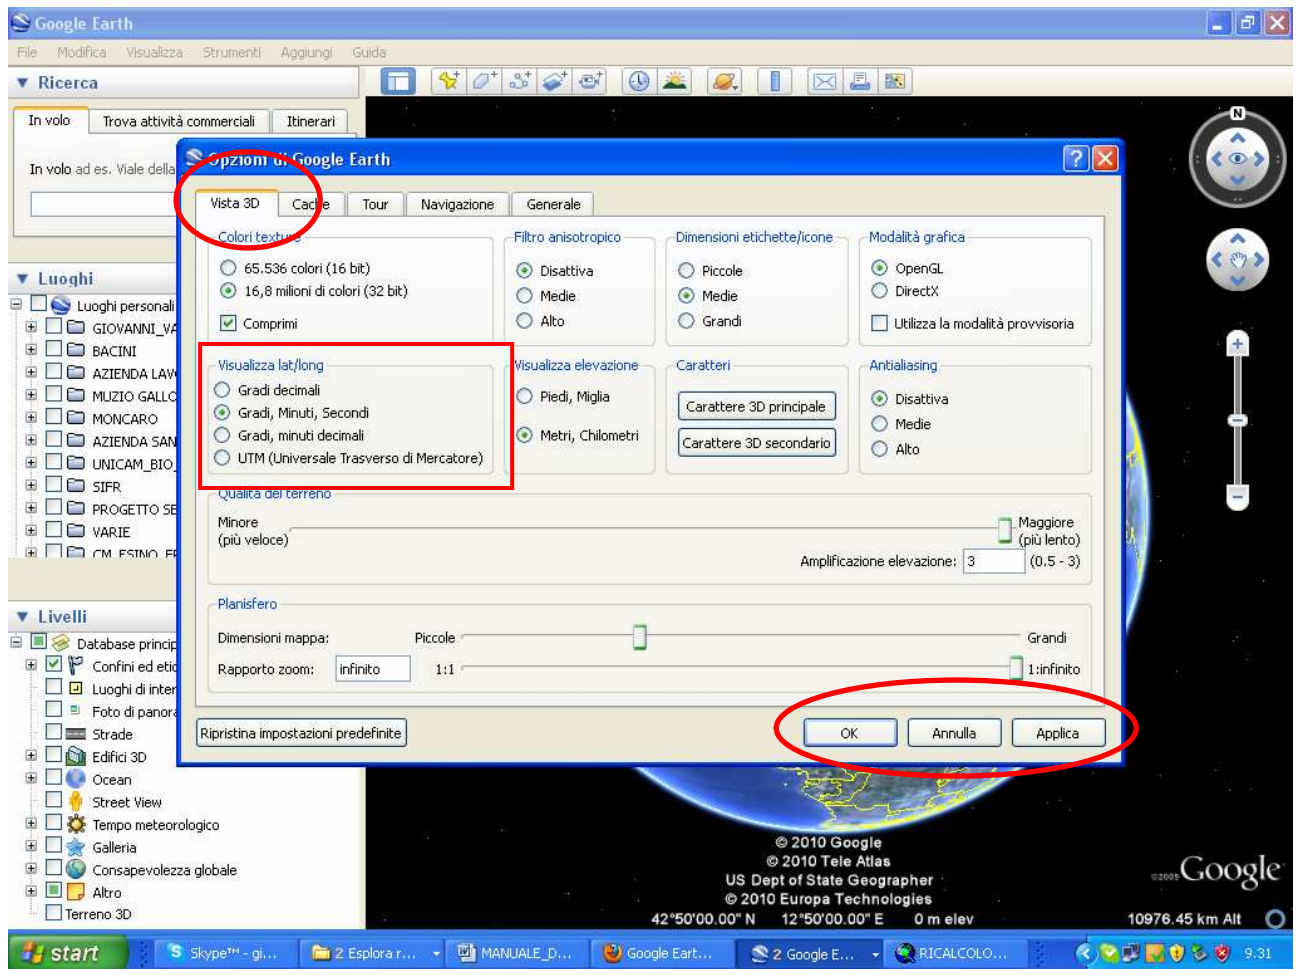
Google Earth

File Modifica Visualizza Strumenti Aggiungi Guida

▼ Ricerca

In volo | Trova attività commerciali | Itinerari

In volo ad es. Viale della

▼ Luoghi

Luoghi personali
GIOVANNI_VA
BACINI
AZIENDA LAV
MUZIO GALLO
MONCARO
AZIENDA SAN
UNICAM_BIO_
SIFR
PROGETTO SE
VARIE
CM_ESINO_FR

▼ Livelli

Database princip
Confini ed etic
Luoghi di inter
Foto di panora
Strade
Edifici 3D
Ocean
Street View
Tempo meteorologico
Galleria
Consapevolezza globale
Altro
Terreno 3D

Opzioni di Google Earth

Vista 3D | Cache | Tour | Navigazione | Generale

Colori texture
65.536 colori (16 bit)
16,8 milioni di colori (32 bit)
Comprimi

Filtro anisotropico
Disattiva
Medie
Alto

Dimensioni etichette/icone
Piccole
Medie
Grandi

Modalità grafica
OpenGL
DirectX
Utilizza la modalità provvisoria

Visualizza lat/long
Gradi decimali
Gradi, Minuti, Secondi
Gradi, minuti decimali
UTM (Universale Trasverso di Mercatore)

Visualizza elevazione
Piedi, Miglia
Metri, Chilometri

Caratteri
Carattere 3D principale
Carattere 3D secondario

Antialiasing
Disattiva
Medie
Alto

Qualità del terreno
Minore (più veloce)
Maggiore (più lento)
Amplificazione elevazione: 3 (0.5 - 3)

Planisfero
Dimensioni mappa: Piccole Grandi
Rapporto zoom: infinito 1:1 1:infinito

Ripristina impostazioni predefinite
OK Annulla Applica

N

© 2010 Google
© 2010 Tele Atlas
US Dept of State Geographer
© 2010 Europa Technologies
42°50'00.00" N 12°50'00.00" E 0 m elev
©2009 Google
10976.45 km Alt

start | Skype™ - gi... | 2 Esplora r... | MANUALE_D... | Google Eart... | 2 Google E... | RICALCOLO... | 9.31